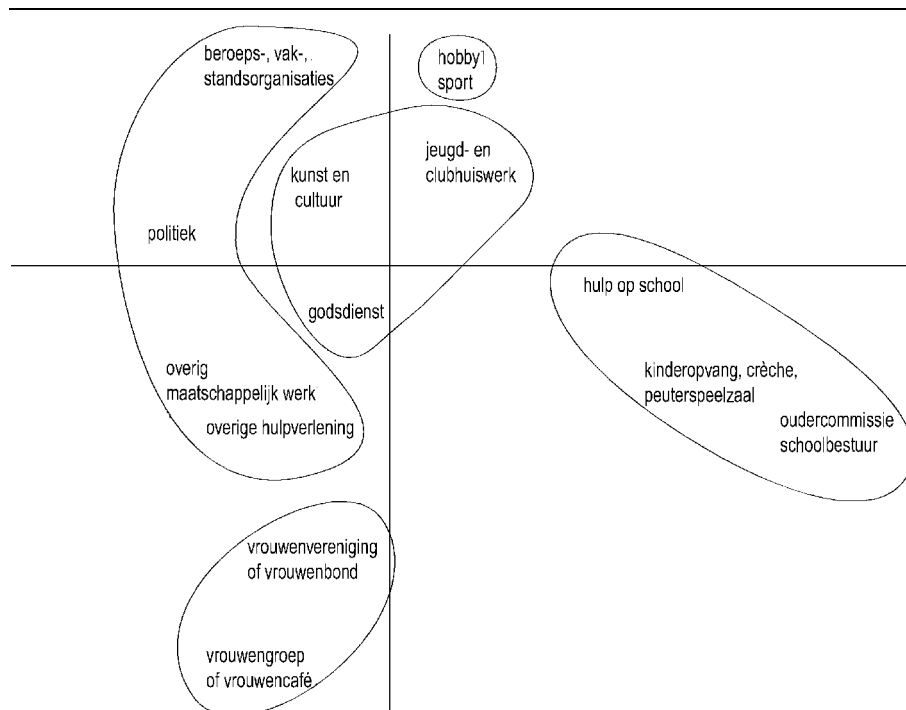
beroeps-, vak-,.
standsorganisaties

hobby1
sport

kunst en
cultuur

jeugd- en
clubhuiswerk

politiek

hulp op school

godsdienst

overig
maatschappelijk werk

overige hulpverlening

kinderopvang, crèche,
peuterspeelzaal

oudercommissie
schoolbestuur

vrouwenvereniging
of vrouwenbond

vrouwengroep
of vrouwencafé